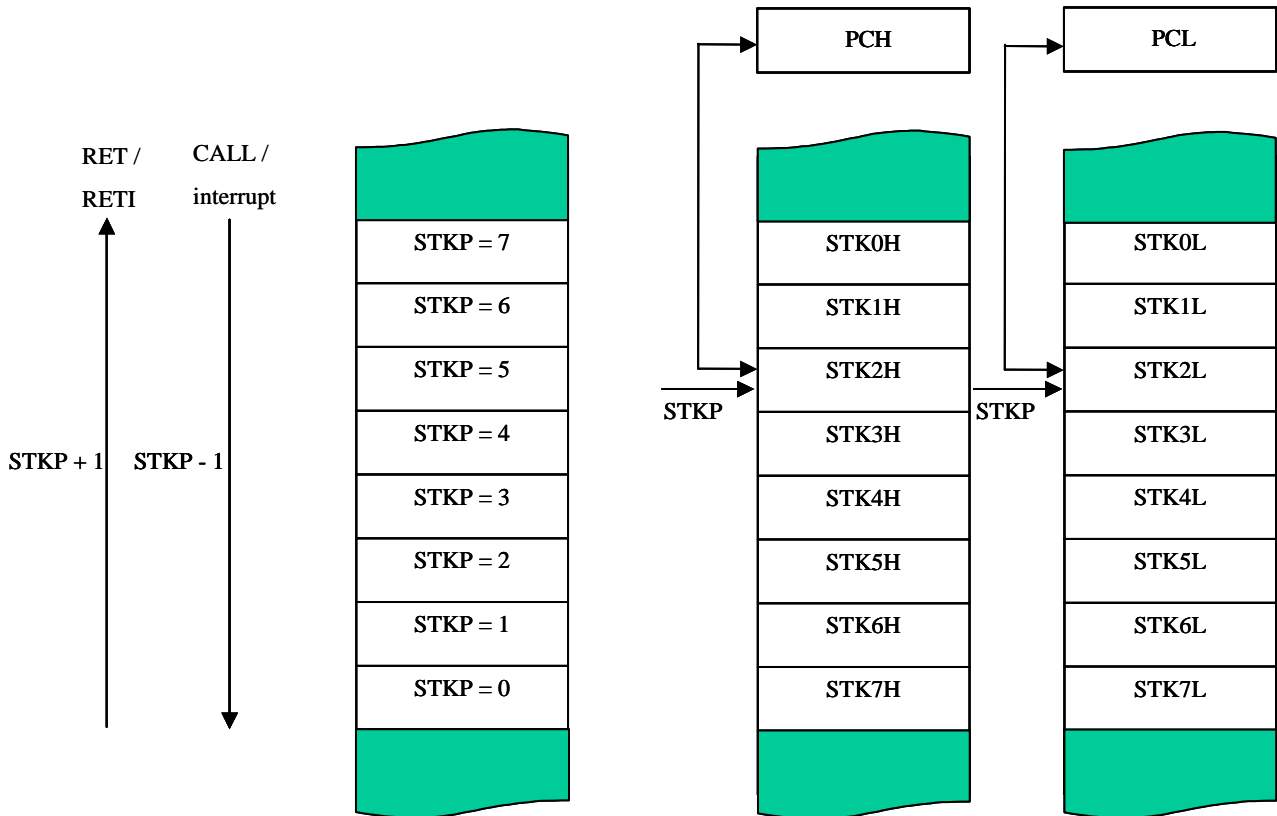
PCH

PCL

RET / RETI

CALL / interrupt

STKP + 1

STKP - 1

STKP = 7
STKP = 6
STKP = 5
STKP = 4
STKP = 3
STKP = 2
STKP = 1
STKP = 0

STKP

STK0H
STK1H
STK2H
STK3H
STK4H
STK5H
STK6H
STK7H

STKP

STK0L
STK1L
STK2L
STK3L
STK4L
STK5L
STK6L
STK7L